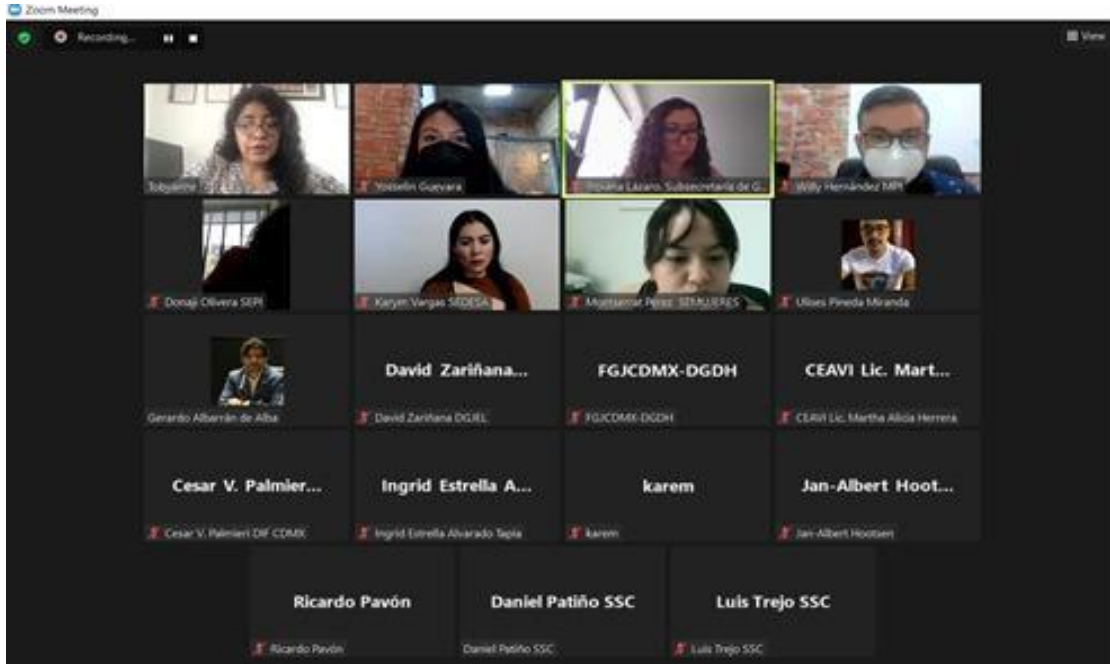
Zoom Meeting

Recording...

View

Sobyacte

Yoselin Guevara

Yoloina Lázaro. Subsecretaria de G...

Willy Hernández MPI

Donají Olivera SEPI

Karym Vargas SEDESA

Montserrat Pérez SEMUJERES

Ulises Pineda Miranda

Gerardo Albarrán de Alba

David Zariñana...

David Zariñana DGREL

FGJCDMX-DGDH

FGJCDMX-DGDH

CEAVI Lic. Mart...

CEAVI Lic. Martha Alicia Herrera

Cesar V. Palmier...

Cesar V. Palmieri DIF CDMX

Ingrid Estrella A...

Ingrid Estrella Alvarado Tapia

karem

karem

Jan-Albert Hoot...

Jan-Albert Hootsen

Ricardo Pavón

Ricardo Pavón

Daniel Patiño SSC

Daniel Patiño SSC

Luis Trejo SSC

Luis Trejo SSC